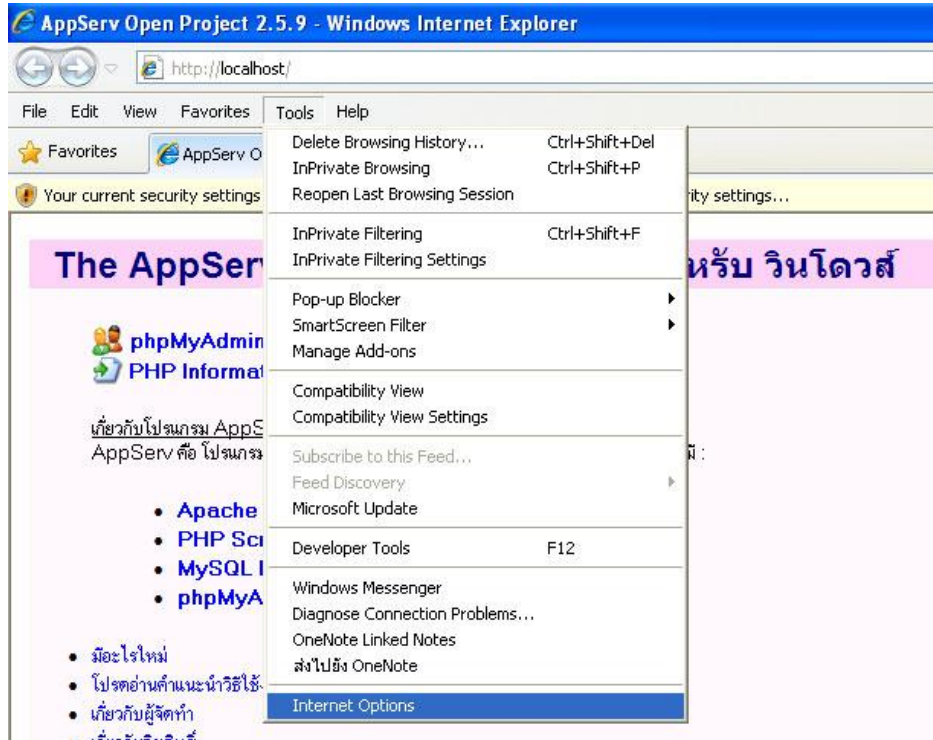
AppServ Open Project 2.5.9 - Windows Internet Explorer

http://localhost/

File Edit View Favorites Tools Help

Favorites AppServ O

Your current security settings

rity settings...

The AppServ

หรับ วินโดวส์

phpMyAdmin
PHP Informat

เกี่ยวกับโปรแกรม AppS
AppServ คือ โปรแกรม

มี :

- Apache
- PHP Scr
- MySQL I
- phpMyA

- มีอะไรใหม่
- โปรดอ่านคำแนะนำวิธีใช้
- เกี่ยวกับผู้จัดทำ

Delete Browsing History... Ctrl+Shift+Del
InPrivate Browsing Ctrl+Shift+P
Reopen Last Browsing Session
InPrivate Filtering Ctrl+Shift+F
InPrivate Filtering Settings
Pop-up Blocker
SmartScreen Filter
Manage Add-ons
Compatibility View
Compatibility View Settings
Subscribe to this Feed...
Feed Discovery
Microsoft Update
Developer Tools F12
Windows Messenger
Diagnose Connection Problems...
OneNote Linked Notes
ส่งไปยัง OneNote
Internet Options